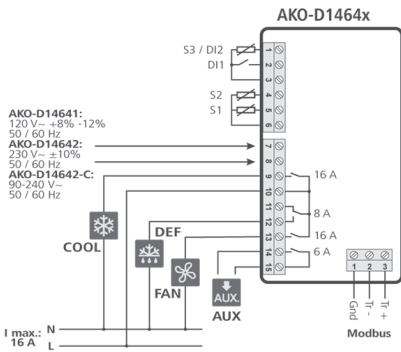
AKO-D1464x

S3 / DI2
DI1
S2
S1

1
2
3
4
5
6
7
8
9
10
11
12
13
14
15

AKO-D14641:
120 V~ +8% -12%
50 / 60 Hz
AKO-D14642:
230 V~ ±10%
50 / 60 Hz
AKO-D14642-C:
90-240 V~
50 / 60 Hz

16 A
8 A
16 A
6 A

COOL
DEF
FAN
AUX.
AUX

1 2 3
Gnd
Tr -
Tr +
Modbus

I max.: N
16 A L